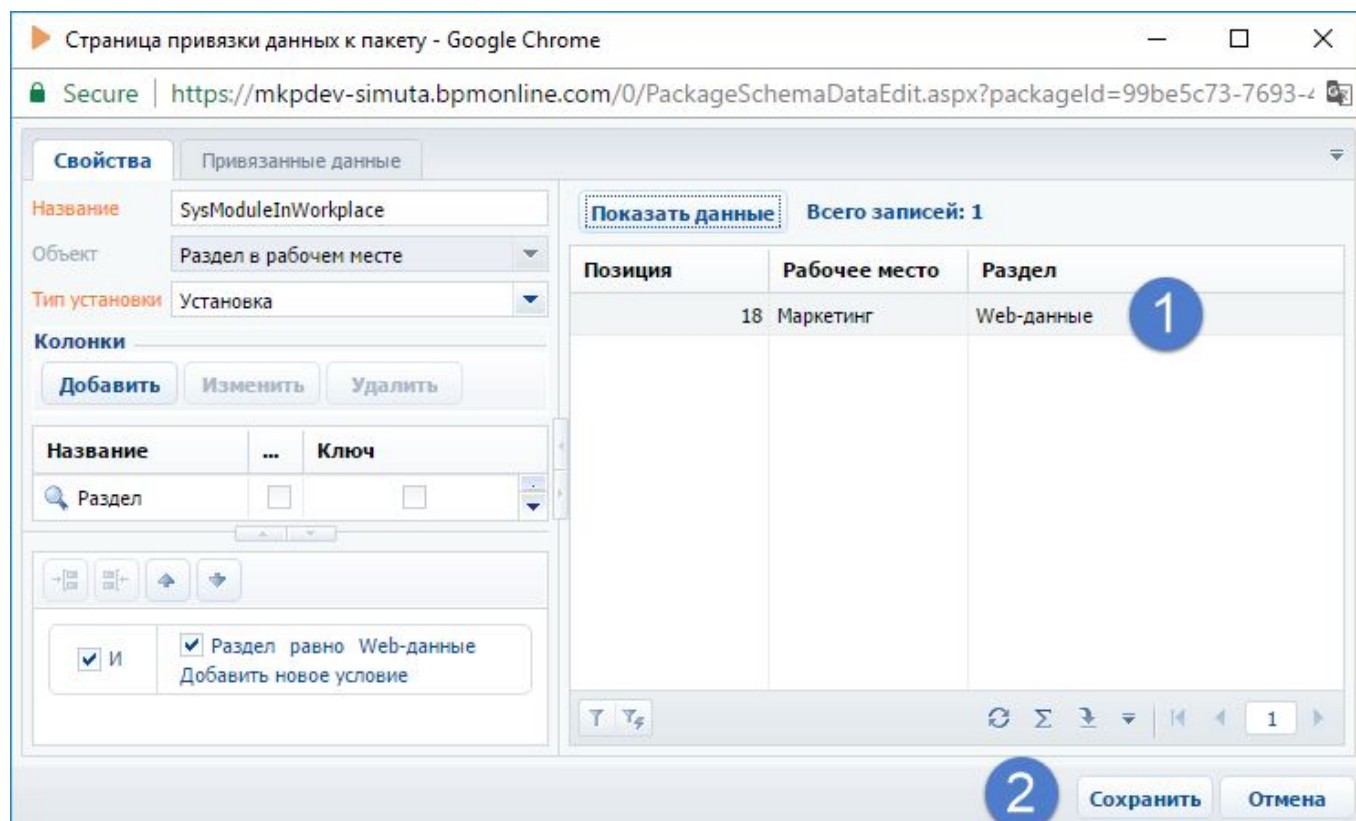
Страница привязки данных к пакету - Google Chrome

Secure | https://mkpdev-simuta.bpmonline.com/0/PackageSchemaDataEdit.aspx?packageId=99be5c73-7693-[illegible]

Свойства | Привязанные данные

Название SysModuleInWorkplace
Объект Раздел в рабочем месте
Тип установки Установка

Колонки
Добавить | Изменить | Удалить

| Название | ... | Ключ |
|---|---|---|
| Раздел | | |

И
Раздел равно Web-данные
Добавить новое условие

Показать данные | Всего записей: 1

| Позиция | Рабочее место | Раздел |
|---|---|---|
| 18 | Маркетинг | Web-данные |

1

1

2

Сохранить | Отмена